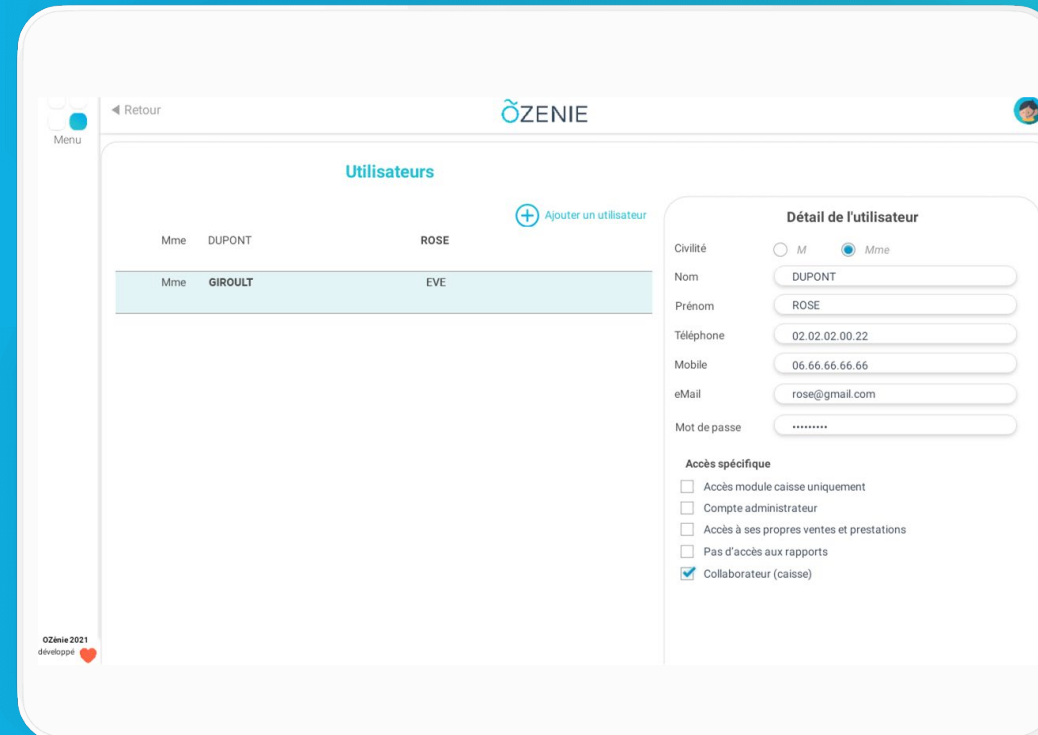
Menu

◀ Retour

ÕZENIE

Utilisateurs

Ajouter un utilisateur

| | | |
|---|---|---|
| Mme | DUPONT | ROSE |
| Mme | GIROULT | EVE |

Détail de l'utilisateur

Civilité M Mme
Nom DUPONT
Prénom ROSE
Téléphone 02.02.02.00.22
Mobile 06.66.66.66.66
eMail rose@gmail.com
Mot de passe ·········

Accès spécifique

Accès module caisse uniquement
Compte administrateur
Accès à ses propres ventes et prestations
Pas d'accès aux rapports
Collaborateur (caisse)

OZénie 2021
développé